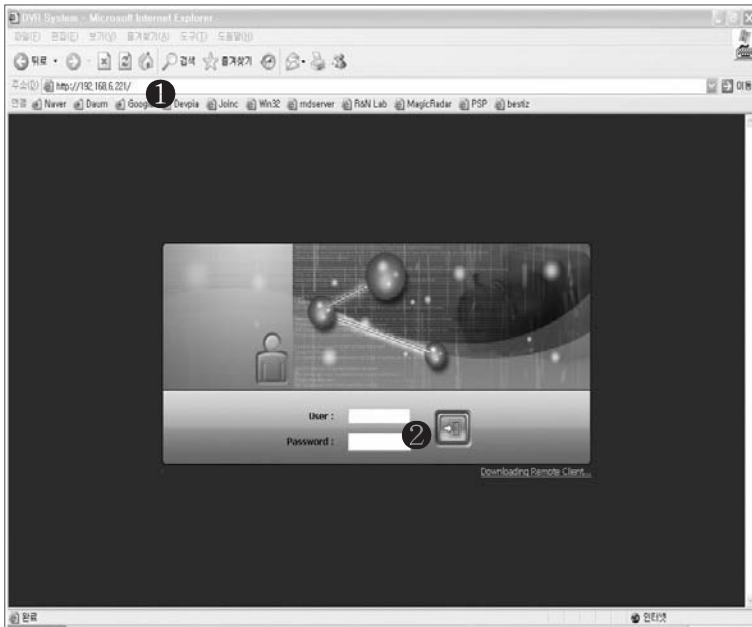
DVR System - Microsoft Internet Explorer

파일(F) 편집(E) 보기(V) 즐겨찾기(A) 도구(T) 도움말(H)

뒤로 · 검색 즐겨찾기

주소(D) http://192.168.6.221/ ❶ 이동

연결 Naver Daum Google Devpia Joinc Win32 rndserver R&N Lab MagicRadar PSP bestiz

User :

Password : ❷

Downloading Remote Client...

완료

인터넷